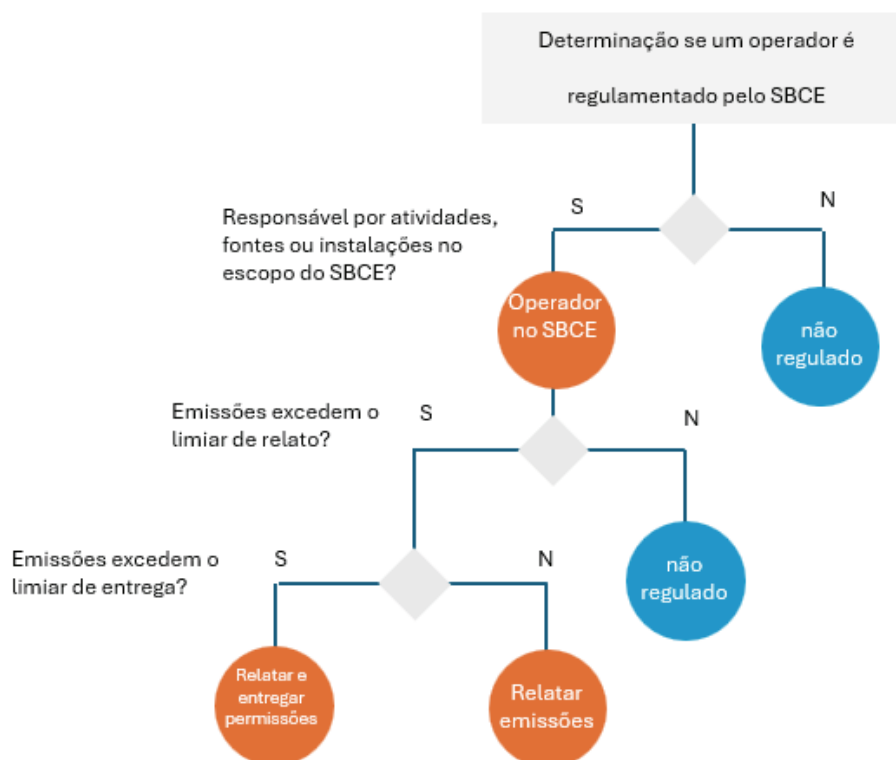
Determinação se um operador é regulamentado pelo SBCE

Responsável por atividades, fontes ou instalações no escopo do SBCE?

S

N

Operador no SBCE

não regulado

Emissões excedem o limiar de relato?

S

N

não regulado

Emissões excedem o limiar de entrega?

S

N

Relatar e entregar permissões

Relatar emissões